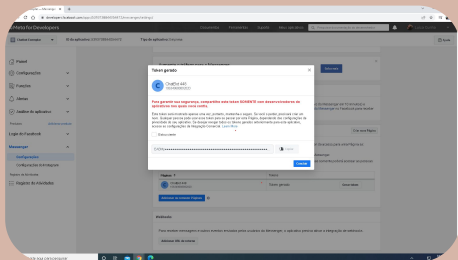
Token gerado

C
ChatBot-440

Para garantir sua segurança, compartilhe este token SOMENTE com desenvolvedores de aplicativos nos quais você confia.

Eu li os termos

Concluir

Meta for Developers

Painel
Configurações
Funções
Alertas
Análise de aplicativo
Login do Facebook
Messenger
Configurações

Documentos
Ferramentas
Suporte
Meus aplicativos

Páginas
Token
Gerar token

Webhooks